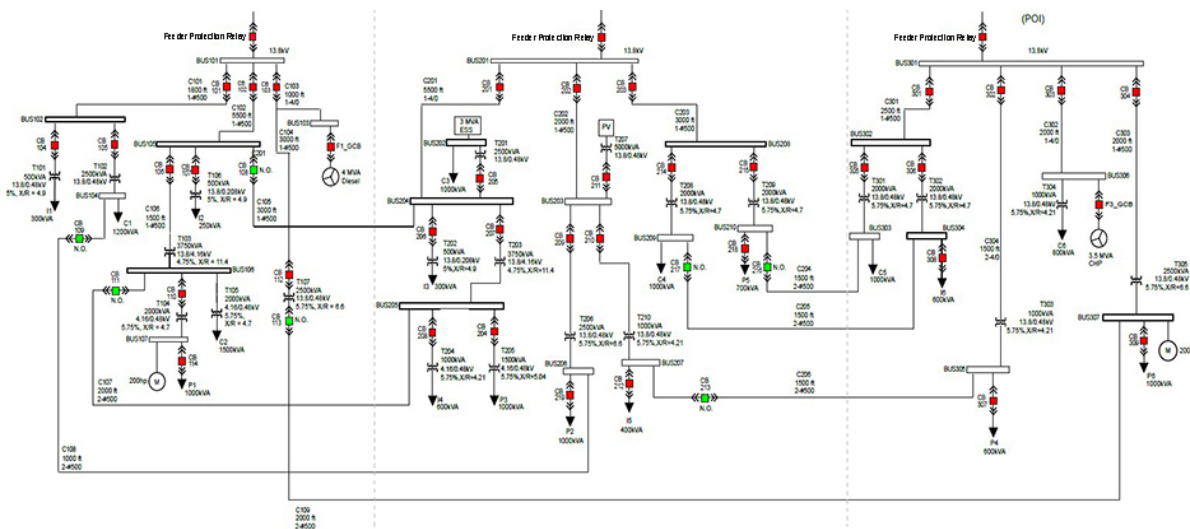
Feeder Protection Relay
13.8kV
BUS101
C101 1600 ft 1-#500
CB 101
C102 5500 ft 1-#500
C103 1000 ft 1-4/0
BUS102
CB 104
CB 105
T101 500kVA 13.8/0.48kV 5%, X/R = 4.9
T102 2500kVA 13.8/0.48kV
l1 300kVA
BUS104
C1 1200kVA
CB 109
N.O.
BUS103
CB 106
T106 500kVA 13.8/0.208kV 5%, X/R = 4.9
l2 250kVA
CB 108
N.O.
C104 3000 ft 1-#500
BUS108
F1_GCB
4 MVA Diesel
C105 3000 ft 1-#500
C106 1500 ft 1-#500
T103 3750kVA 13.8/4.16kV 4.75%, X/R = 11.4
BUS106
CB 111
N.O.
CB 110
T104 2000kVA 4.16/0.48kV 5.75%, X/R = 4.7
T105 2000kVA 4.16/0.48kV 5.75%, X/R = 4.7
C2 1500kVA
BUS107
CB 114
200hp
M
P1 1000kVA
CB 112
CB 113
N.O.
T107 2500kVA 13.8/0.48kV 5.75%, X/R = 6.6
C107 2000 ft 2-#500
C108 1000 ft 2-#500
C109 2000 ft 2-#500

Feeder Protection Relay
13.8kV
BUS201
C201 5500 ft 1-4/0
CB 201
CB 202
CB 203
C202 2000 ft 1-#500
C203 3000 ft 1-#500
3 MVA ESS
BUS202
T201 2500kVA 13.8/0.48kV
C3 1000kVA
CB 205
PV
T207 5000kVA 13.8/0.48kV
CB 211
BUS208
CB 214
CB 215
T208 2000kVA 13.8/0.48kV 5.75%,X/R=4.7
T209 2000kVA 13.8/0.48kV 5.75%,X/R=4.7
BUS204
CB 206
CB 207
T202 500kVA 13.8/0.208kV 5%,X/R=4.9
T203 3750kVA 13.8/4.16kV 4.75%,X/R=11.4
l3 300kVA
BUS203
CB 209
CB 210
BUS209
C4 1000kVA
CB 217
N.O.
BUS210
CB 218
CB 219
N.O.
P5 700kVA
C204 1500 ft 2-#500
C205 1500 ft 2-#500
BUS205
CB 208
CB 204
T204 1000kVA 4.16/0.48kV 5.75%,X/R=4.21
T205 1500kVA 4.16/0.48kV 5.75%,X/R=5.04
l4 600kVA
P3 1000kVA
T206 2500kVA 13.8/0.48kV 5.75%,X/R=6.6
T210 1000kVA 13.8/0.48kV 5.75%,X/R=4.21
BUS206
CB 212
P2 1000kVA
BUS207
CB 216
l6 400kVA
CB 213
N.O.
C206 1500 ft 2-#500

(POI)
Feeder Protection Relay
13.8kV
BUS301
C301 2500 ft 1-#500
CB 301
CB 302
CB 303
CB 304
C302 2000 ft 1-4/0
C303 2000 ft 1-#500
BUS302
CB 305
CB 306
T301 2000kVA 13.8/0.48kV 5.75%,X/R=4.7
T302 2000kVA 13.8/0.48kV 5.75%,X/R=4.7
BUS303
C5 1000kVA
BUS304
CB 308
l5 600kVA
BUS306
T304 1000kVA 13.8/0.48kV 5.75%,X/R=4.21
F3_GCB
C6 600kVA
3.5 MVA CHP
C304 1500 ft 2-4/0
T303 1000kVA 13.8/0.48kV 5.75%,X/R=4.21
T305 2500kVA 13.8/0.48kV 5.75%,X/R=6.6
BUS307
CB 309
M
200
P6 1000kVA
BUS305
CB 307
P4 600kVA